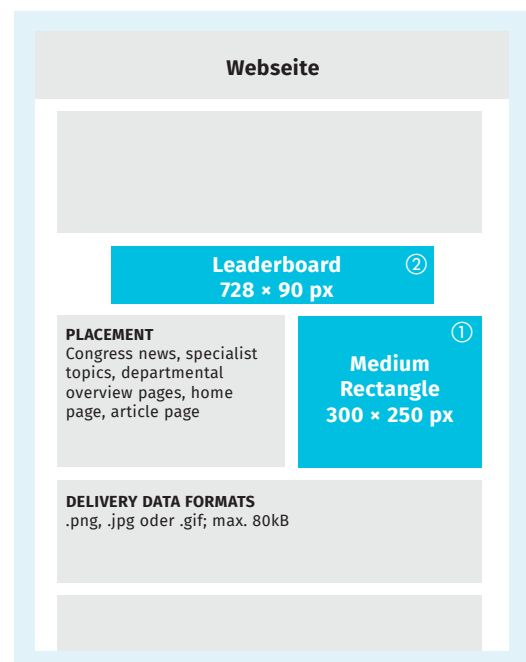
Webseite

Leaderboard
728 × 90 px ②

PLACEMENT
Congress news, specialist topics, departmental overview pages, home page, article page

①
Medium Rectangle
300 × 250 px

DELIVERY DATA FORMATS
.png, .jpg oder .gif; max. 80kB